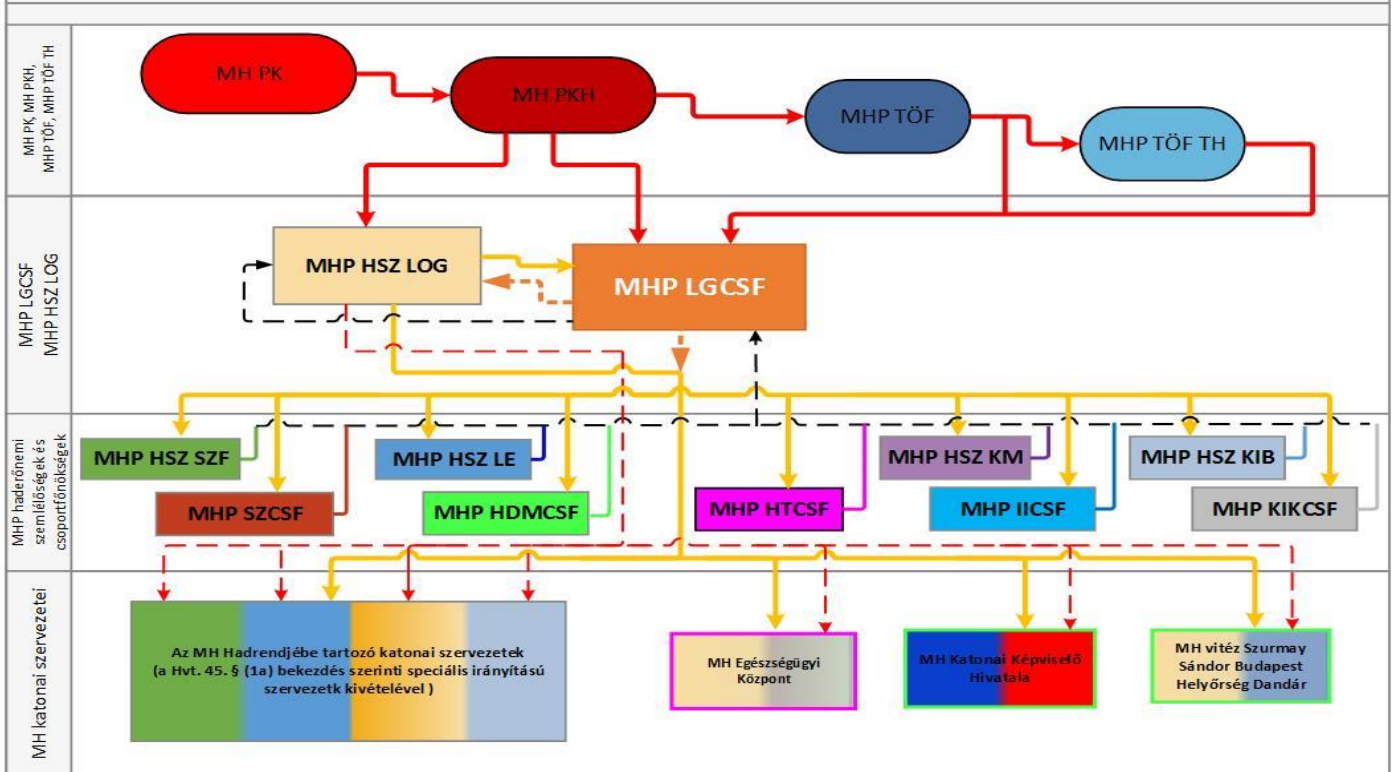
MH PK, MH PKH, MHP TÖF, MHP TÖF TH

MH PK

MH PKH

MHP TÖF

MHP TÖF TH

MHP LGCSF MHP HSZ LOG

MHP HSZ LOG

MHP LGCSF

MHP haderőnemi szemlélőségek és csoportfőnökségek

MHP HSZ SZF

MHP SZCSF

MHP HSZ LE

MHP HDMCSF

MHP HTCSF

MHP HSZ KM

MHP IICSF

MHP HSZ KIB

MHP KIKCSF

MH katonai szervezetei

Az MH Hadrendjébe tartozó katonai szervezetek (a Hvt. 45. § (1a) bekezdés szerinti speciális irányítású szervezetek kivételével )

MH Egészségügyi Központ

MH Katonai Képviselő Hivatala

MH vitéz Szurmay Sándor Budapest Helyőrség Dandár